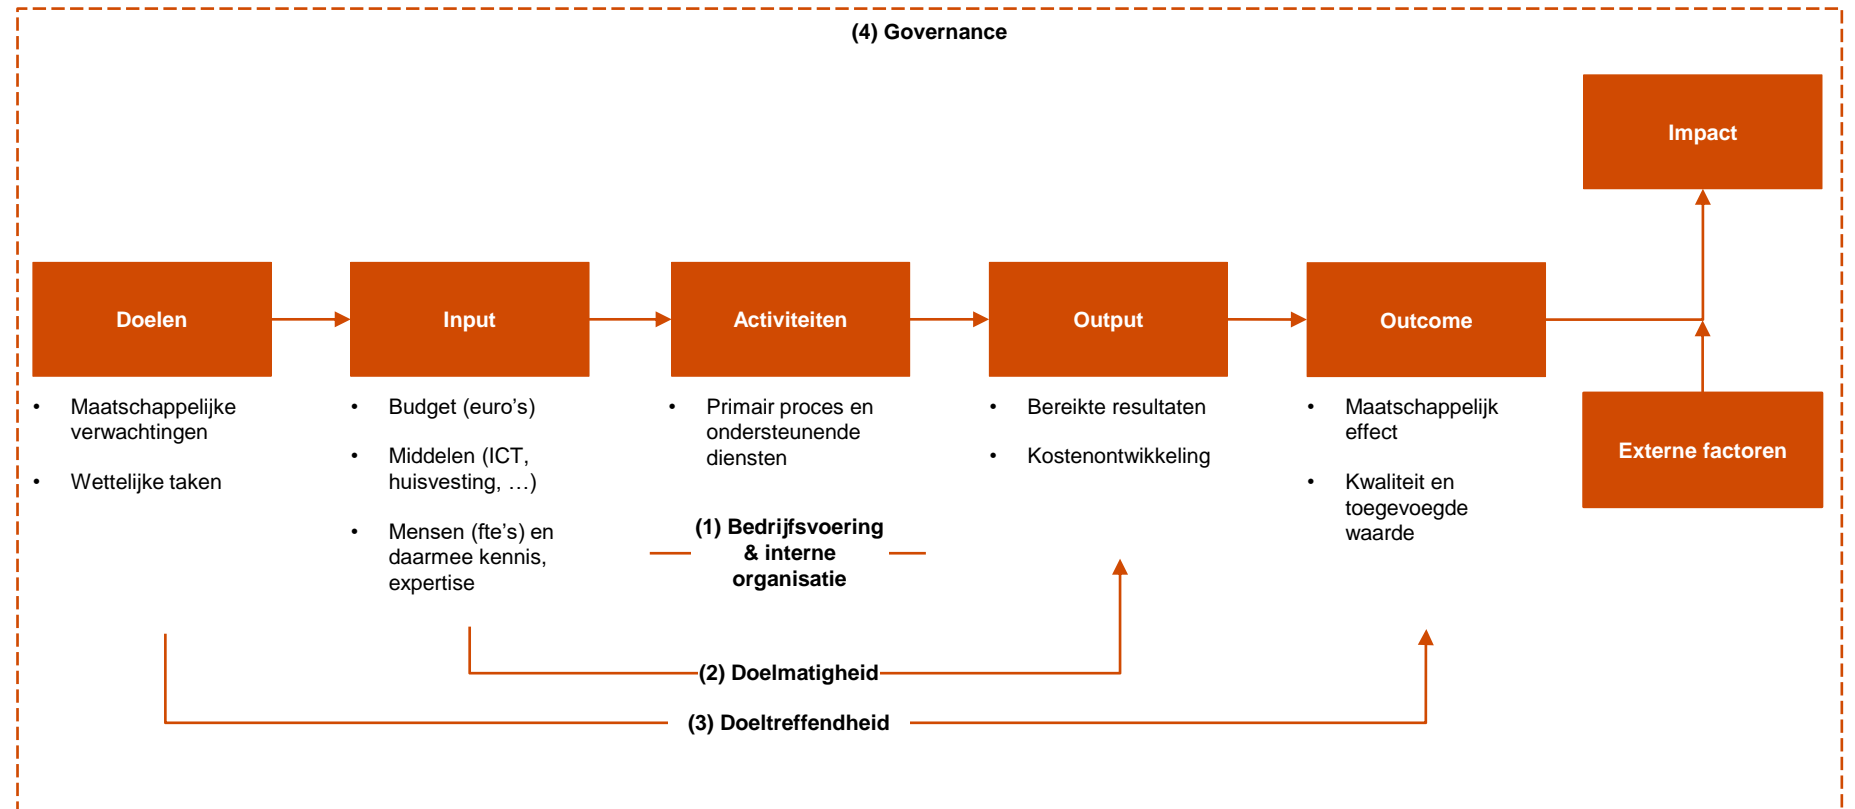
(4) Governance

Impact

Doelen

Input

Activiteiten

Output

Outcome

- Maatschappelijke verwachtingen
- Wettelijke taken

- Budget (euro's)
- Middelen (ICT, huisvesting, …)
- Mensen (fte's) en daarmee kennis, expertise

- Primair proces en ondersteunende diensten

(1) Bedrijfsvoering & interne organisatie

- Bereikte resultaten
- Kostenontwikkeling

- Maatschappelijk effect
- Kwaliteit en toegevoegde waarde

Externe factoren

(2) Doelmatigheid

(3) Doeltreffendheid